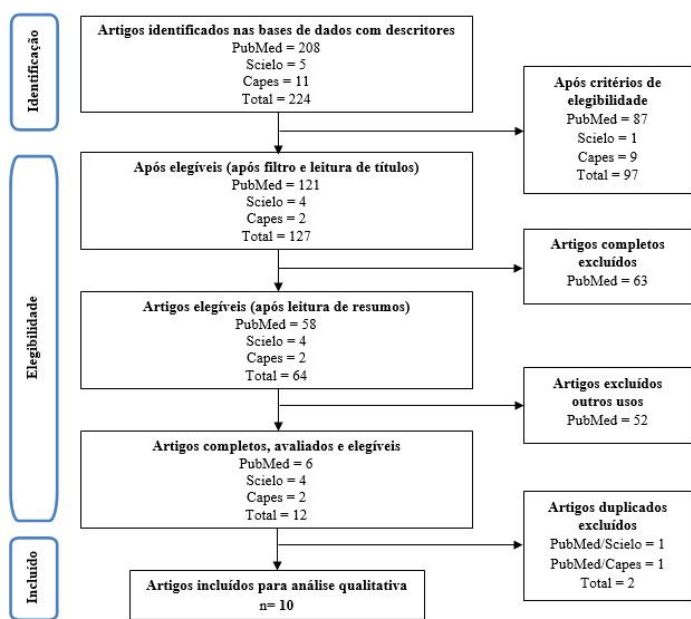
Identificação

Artigos identificados nas bases de dados com descritores
PubMed = 208
Scielo = 5
Capes = 11
Total = 224

Após critérios de elegibilidade
PubMed = 87
Scielo = 1
Capes = 9
Total = 97

Elegibilidade

Após elegíveis (após filtro e leitura de títulos)
PubMed = 121
Scielo = 4
Capes = 2
Total = 127

Artigos completos excluídos
PubMed = 63

Artigos elegíveis (após leitura de resumos)
PubMed = 58
Scielo = 4
Capes = 2
Total = 64

Artigos excluídos outros usos
PubMed = 52

Artigos completos, avaliados e elegíveis
PubMed = 6
Scielo = 4
Capes = 2
Total = 12

Artigos duplicados excluídos
PubMed/Scielo = 1
PubMed/Capes = 1
Total = 2

Incluído

Artigos incluídos para análise qualitativa
n= 10